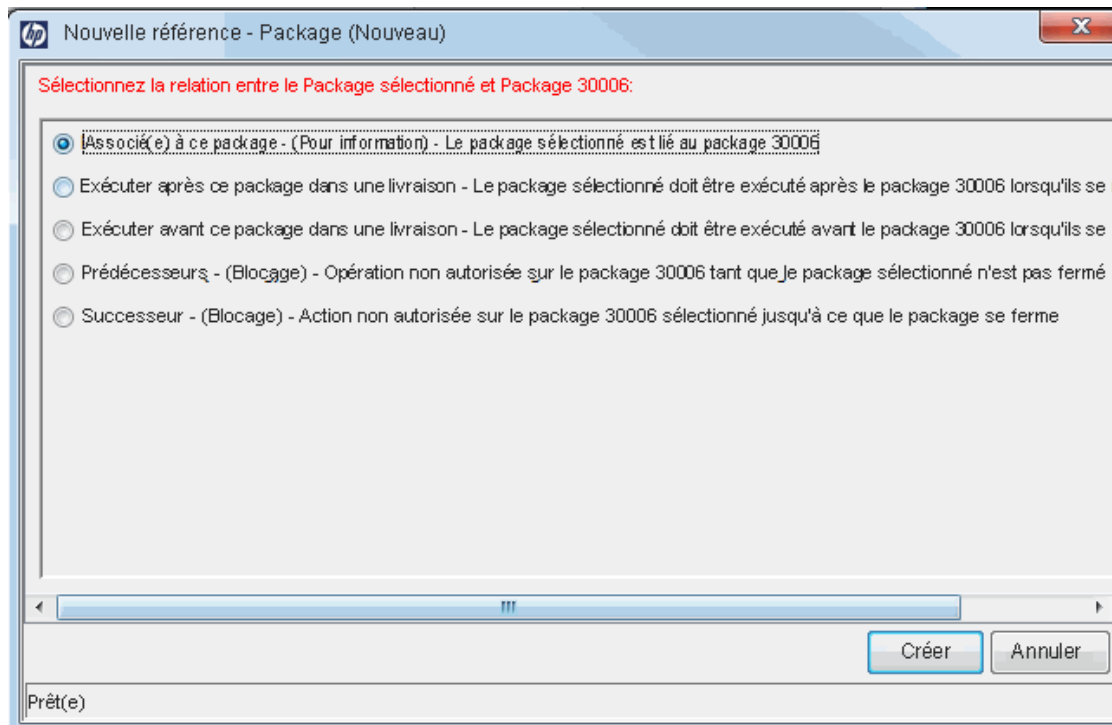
Nouvelle référence - Package (Nouveau)

Sélectionnez la relation entre le Package sélectionné et Package 30006:

Associé(e) à ce package - (Pour information) - Le package sélectionné est lié au package 30006

Exécuter après ce package dans une livraison - Le package sélectionné doit être exécuté après le package 30006 lorsqu'ils se

Exécuter avant ce package dans une livraison - Le package sélectionné doit être exécuté avant le package 30006 lorsqu'ils se

Prédécesseurs - (Blocage) - Opération non autorisée sur le package 30006 tant que le package sélectionné n'est pas fermé

Successeur - (Blocage) - Action non autorisée sur le package 30006 sélectionné jusqu'à ce que le package se ferme

Créer

Annuler

Prêt(e)